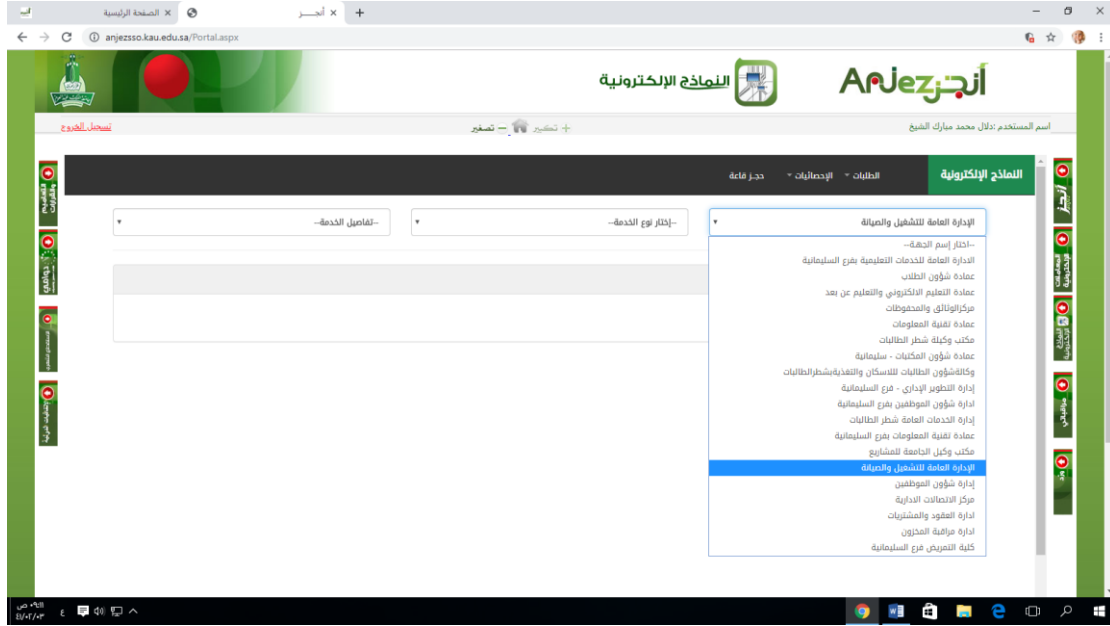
الصفحة الرئيسية ×
أنجـــز ×
anjezsso.kau.edu.sa/Portal.aspx

النماذج الإلكترونية
أنجـز AnJez

تسجيل الخروج
تصغير — تصغير
اسم المستخدم :دلال محمد مبارك الشيخ

النماذج الإلكترونية
الطلبات
الإحصائيات
حجز قاعة

الإدارة العامة للتشغيل والصيانة
--إختار نوع الخدمة--
--تفاصيل الخدمة--

--اختار إسم الجهة--
الادارة العامة للخدمات التعليمية بفرع السليمانية
عمادة شؤون الطلاب
عمادة التعليم الالكتروني والتعليم عن بعد
مركزالوثائق والمحفوظات
عمادة تقنية المعلومات
مكتب وكيلة شطر الطالبات
عمادة شؤون المكتبات - سليمانية
وكالةشؤون الطالبات للاسكان والتغذيةبشطرالطالبات
إدارة التطوير الإداري - فرع السليمانية
ادارة شؤون الموظفين بفرع السليمانية
إدارة الخدمات العامة شطر الطالبات
عمادة تقنية المعلومات بفرع السليمانية
مكتب وكيل الجامعة للمشاريع
الإدارة العامة للتشغيل والصيانة
إدارة شؤون الموظفين
مركز الاتصالات الادارية
ادارة العقود والمشتريات
ادارة مراقبة المخزون
كلية التمريض فرع السليمانية

أنجز
المعاملات الإلكترونية
النماذج الإلكترونية
موظفيني
ورد

التعاميم والقرارات
دواميني
ع
٠٩:١١ ص
٢٠١٩/٠٢/٠٣